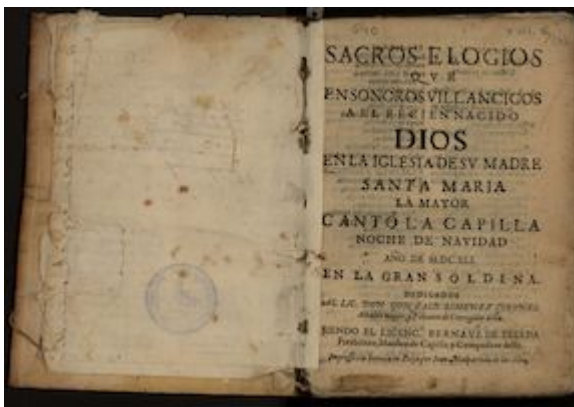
SACROS ELOGIOS
QVE
EN SONOROS VILLANCICOS
AL RECIEN NACIDO
DIOS
EN LA IGLESIA DE SV MADRE
SANTA MARIA
LA MAYOR
CANTÓ LA CAPILLA
NOCHE DE NAVIDAD
AÑO DE MDCXLI
EN LA GRAN SOLDINA.
DEDICADOS
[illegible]
SIENDO EL LICENC. BERNAVÈ DE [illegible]
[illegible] Maestro de Capilla, y Compositor dellos.
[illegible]